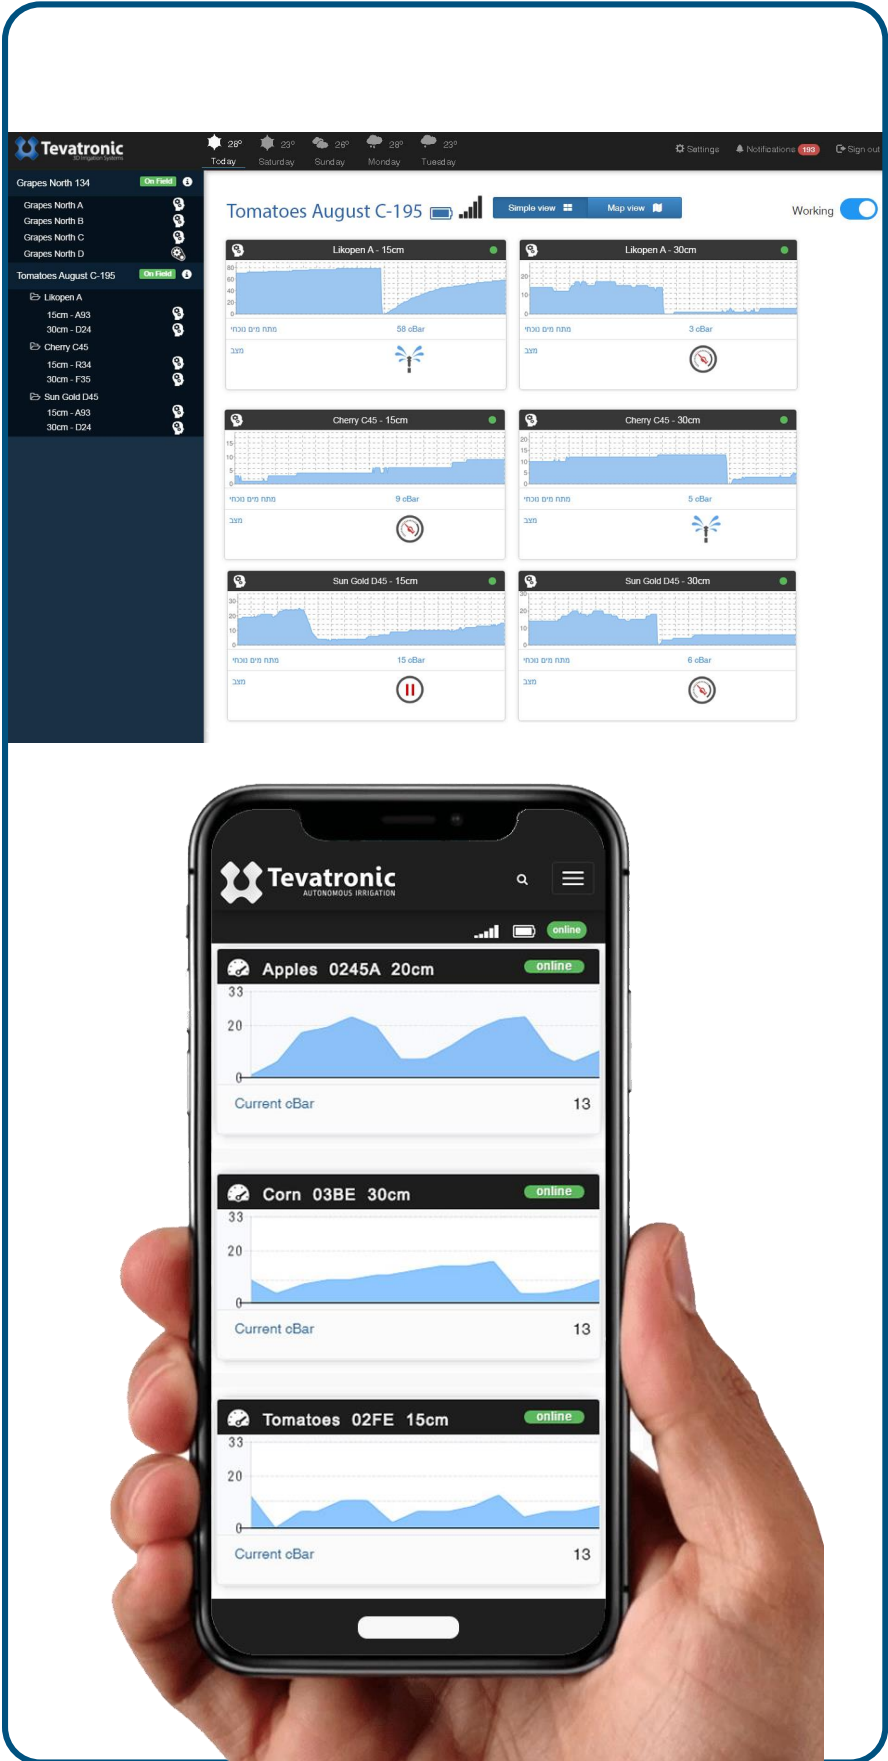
Tevatronic
3D Irrigation Systems

28° Today
23° Saturday
28° Sunday
28° Monday
23° Tuesday

Settings
Notifications 193
Sign out

Grapes North 134 On Field
Grapes North A
Grapes North B
Grapes North C
Grapes North D
Tomatoes August C-195 On Field
Likopen A
15cm - A93
30cm - D24
Cherry C45
15cm - R34
30cm - F35
Sun Gold D45
15cm - A93
30cm - D24

Tomatoes August C-195
Simple view
Map view
Working

Likopen A - 15cm
80
60
40
20
0
מתח מים נוכחי 58 cBar
מצב

Likopen A - 30cm
20
10
0
מתח מים נוכחי 3 cBar
מצב

Cherry C45 - 15cm
15
10
5
0
מתח מים נוכחי 9 cBar
מצב

Cherry C45 - 30cm
20
15
10
5
0
מתח מים נוכחי 5 cBar
מצב

Sun Gold D45 - 15cm
30
20
10
0
מתח מים נוכחי 15 cBar
מצב

Sun Gold D45 - 30cm
30
20
10
0
מתח מים נוכחי 6 cBar
מצב

Tevatronic
AUTONOMOUS IRRIGATION
online

Apples 0245A 20cm online
33
20
0
Current cBar 13

Corn 03BE 30cm online
33
20
0
Current cBar 13

Tomatoes 02FE 15cm online
33
20
0
Current cBar 13